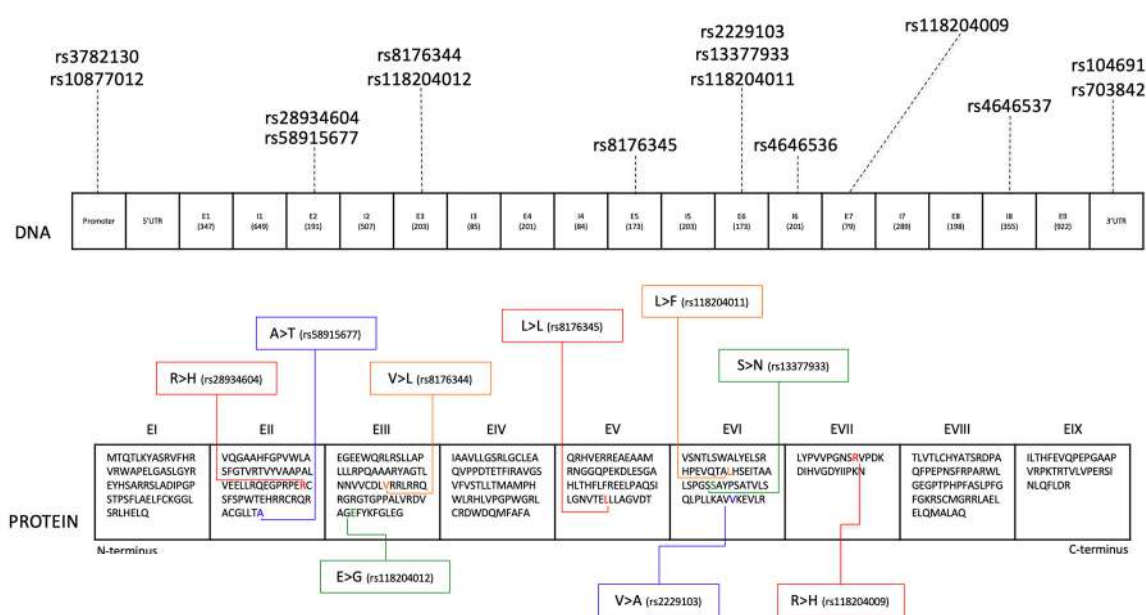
rs3782130
rs10877012

rs28934604
rs58915677

rs8176344
rs118204012

rs8176345

rs2229103
rs13377933
rs118204011

rs4646536

rs118204009

rs4646537

rs104691
rs703842

DNA

| Promoter | 5'UTR | E1 (347) | I1 (649) | E2 (191) | I2 (507) | E3 (203) | I3 (85) | E4 (201) | I4 (84) | E5 (173) | I5 (203) | E6 (173) | I6 (201) | E7 (79) | I7 (289) | E8 (198) | I8 (355) | E9 (922) | 3'UTR |
|---|---|---|---|---|---|---|---|---|---|---|---|---|---|---|---|---|---|---|---|

A>T (rs58915677)

R>H (rs28934604)

V>L (rs8176344)

L>L (rs8176345)

L>F (rs118204011)

S>N (rs13377933)

| EI | EII | EIII | EIV | EV | EVI | EVII | EVIII | EIX |
|---|---|---|---|---|---|---|---|---|
| MTQTLKYASRVFHR VRWAPELGASLGYR EYHSARRSLADIPGP STPSFLAELFCKGGL SRLHELQ | VQGAAHFGPVWLA SFGTVRTVYVAAPAL VEELLRQEGPRPERC SFSPWTEHRRCRQR ACGLLTA | EGEEWQRLRSLLAP LLLRPQAAARYAGTL NNVVCDLVRRLRRQ RGRGTGPPALVRDV AGEFYKFGLEG | IAAVLLGSRLGCLEA QVPPDTETFIRAVGS VFVSTLLTMAMPH WLRHLVPGPWGRL CRDWDQMFAFA | QRHVERREAEAAM RNGGQPEKDLESGA HLTHFLFREELPAQSI LGNVTELLLAGVDT | VSNTLSWALYELSR HPEVQTALHSEITAA LSPGSSAYPSATVLS QLPLLKAVVKEVLR | LYPVVPGNSRVPDK DIHVGDYIIPKN | TLVTLCHYATSRDPA QFPEPNSFRPARWL GEGPTPHPFASLPFG FGKRSCMGRRLAEL ELQMALAQ | ILTHFEVQPEPGAAP VRPKTRTVLVPERSI NLQFLDR |

PROTEIN

N-terminus

C-terminus

E>G (rs118204012)

V>A (rs2229103)

R>H (rs118204009)